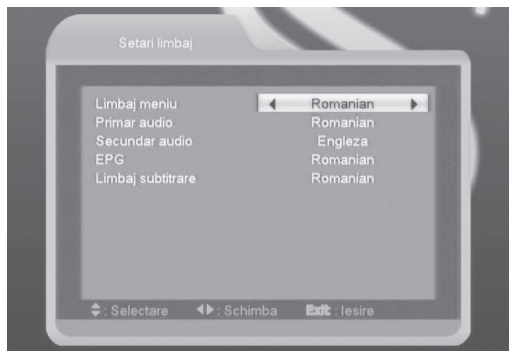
Setari limbaj

| | |
|---|---|
| Limbaj meniu | ◄ Romanian ► |
| Primar audio | Romanian |
| Secundar audio | Engleza |
| EPG | Romanian |
| Limbaj subtitrare | Romanian |

: Selectare ◄►: Schimba Exit : Iesire